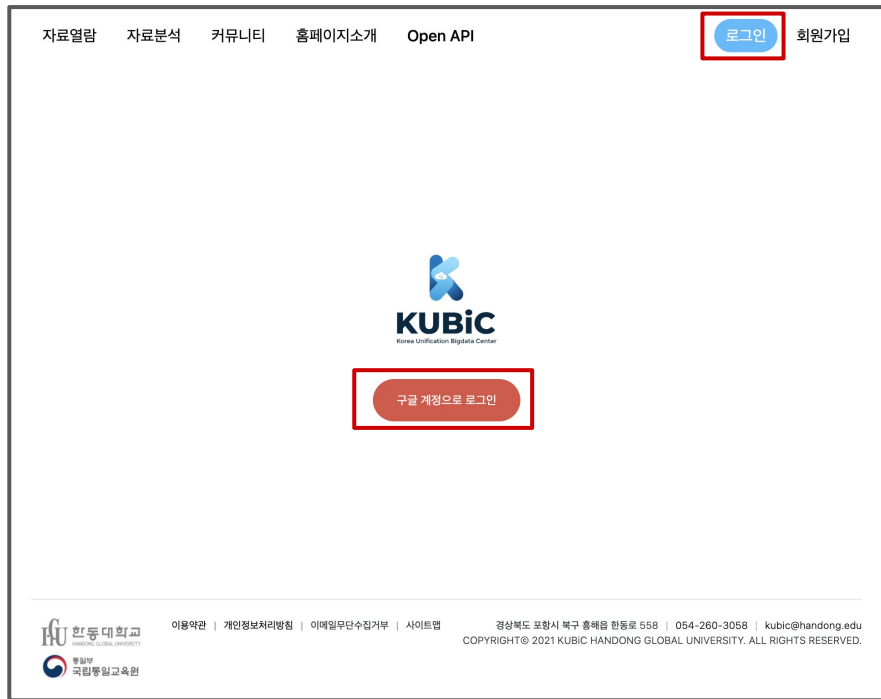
자료열람 자료분석 커뮤니티 홈페이지소개 Open API

로그인 회원가입

KUBiC
Korea Unification Bigdata Center

구글 계정으로 로그인

HGU 한동대학교 HANDONG GLOBAL UNIVERSITY

통일부 국립통일교육원

이용약관 | 개인정보처리방침 | 이메일무단수집거부 | 사이트맵

경상북도 포항시 북구 흥해읍 한동로 558 | 054-260-3058 | kubic@handong.edu
COPYRIGHT© 2021 KUBiC HANDONG GLOBAL UNIVERSITY. ALL RIGHTS RESERVED.